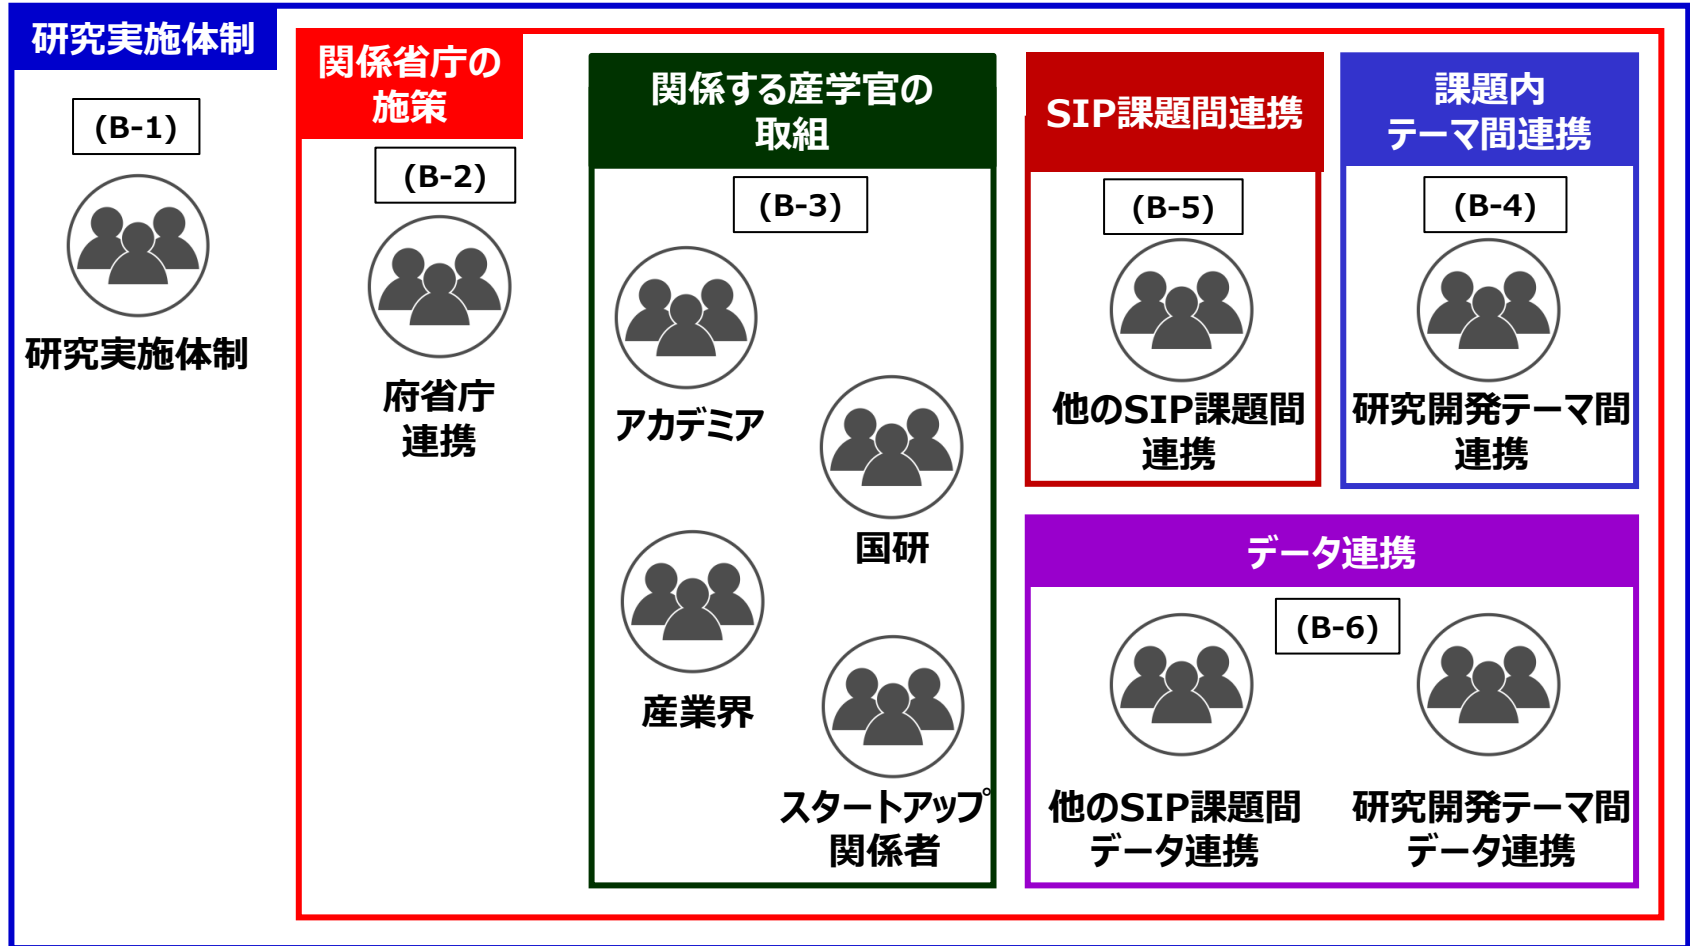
研究実施体制

(B-1)

研究実施体制

関係省庁の施策

(B-2)

府省庁連携

関係する産学官の取組

(B-3)

アカデミア

国研

産業界

スタートアップ関係者

SIP課題間連携

(B-5)

他のSIP課題間連携

課題内テーマ間連携

(B-4)

研究開発テーマ間連携

データ連携

(B-6)

他のSIP課題間データ連携

研究開発テーマ間データ連携